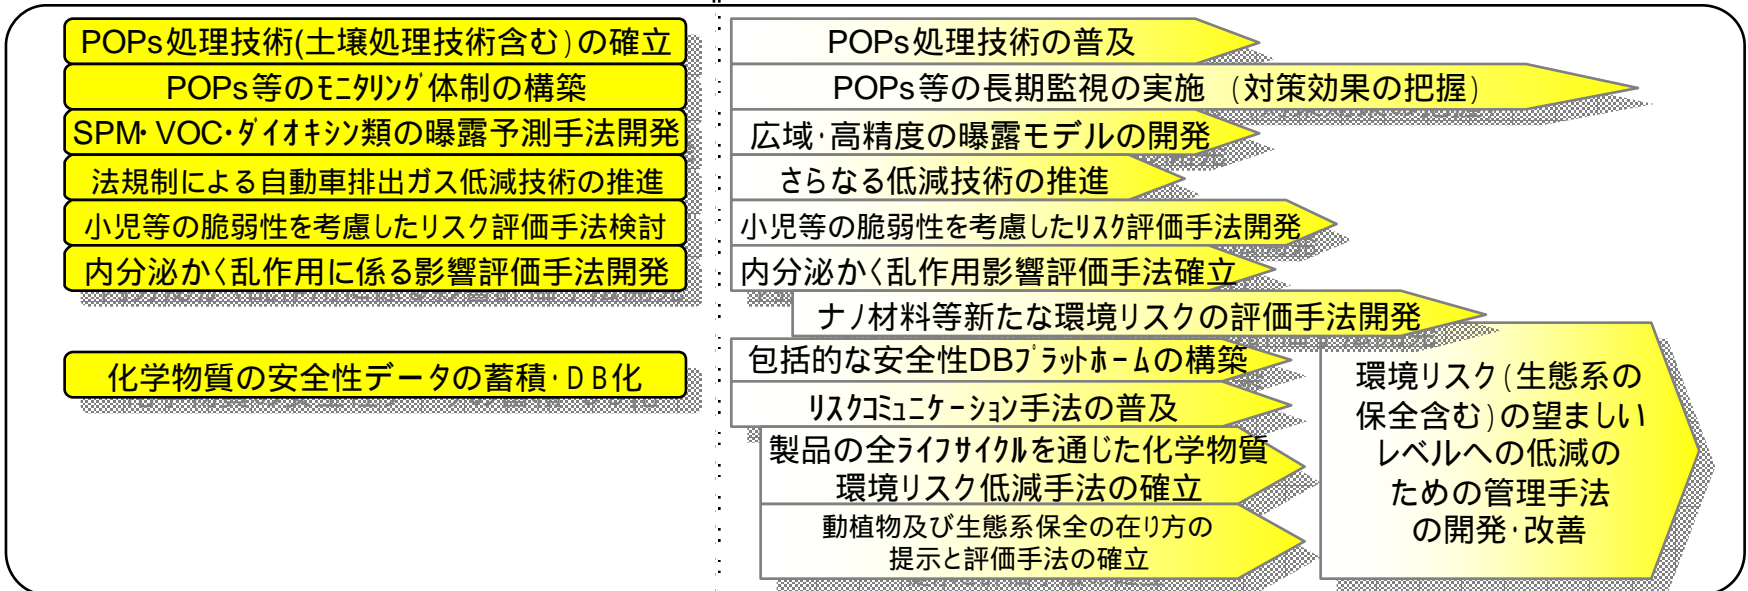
POPs処理技術(土壌処理技術含む)の確立

POPs等のモニタリング体制の構築

SPM･VOC･ダイオキシン類の曝露予測手法開発

法規制による自動車排出ガス低減技術の推進

小児等の脆弱性を考慮したリスク評価手法検討

内分泌かく乱作用に係る影響評価手法開発

化学物質の安全性データの蓄積･ＤＢ化

POPs処理技術の普及

POPs等の長期監視の実施 (対策効果の把握)

広域･高精度の曝露モデルの開発

さらなる低減技術の推進

小児等の脆弱性を考慮したリスク評価手法開発

内分泌かく乱作用影響評価手法確立

ナノ材料等新たな環境リスクの評価手法開発

包括的な安全性DBプラットホームの構築

リスクコミュニケーション手法の普及

製品の全ライフサイクルを通じた化学物質環境リスク低減手法の確立

動植物及び生態系保全の在り方の提示と評価手法の確立

環境リスク(生態系の保全含む)の望ましいレベルへの低減のための管理手法の開発･改善